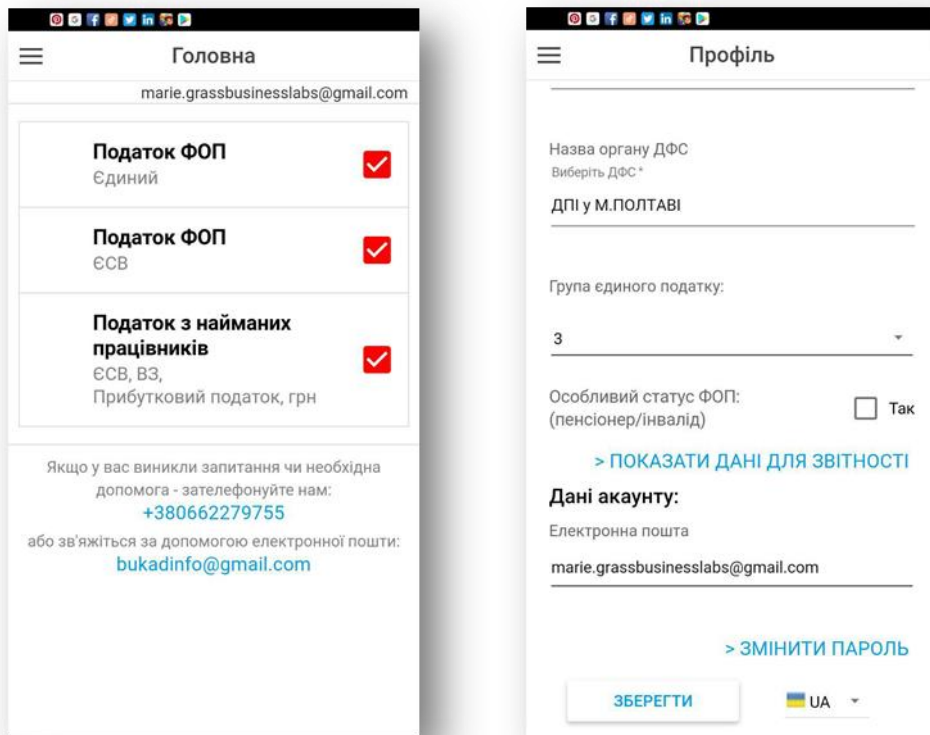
Головна

marie.grassbusinesslabs@gmail.com

Податок ФОП
Єдиний

Податок ФОП
ЄСВ

Податок з найманих працівників
ЄСВ, ВЗ,
Прибутковий податок, грн

Якщо у вас виникли запитання чи необхідна допомога - зателефонуйте нам:
+380662279755
або зв'яжіться за допомогою електронної пошти:
bukadinfo@gmail.com

Профіль

Назва органу ДФС
Виберіть ДФС *
ДПІ у М.ПОЛТАВІ

Група єдиного податку:
3

Особливий статус ФОП: (пенсіонер/інвалід)
Так

> ПОКАЗАТИ ДАНІ ДЛЯ ЗВІТНОСТІ

Дані акаунту:
Електронна пошта
marie.grassbusinesslabs@gmail.com

> ЗМІНИТИ ПАРОЛЬ

ЗБЕРЕГТИ
UA